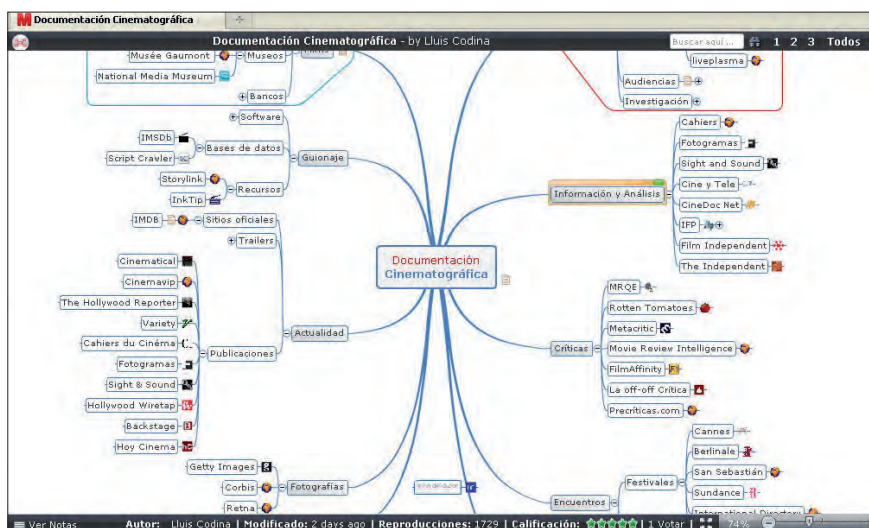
Documentación Cinematográfica

Documentación Cinematográfica - by Lluis Codina

Buscar aquí...

1 2 3 Todos

Musée Gaumont

Museos

National Media Museum

Bancos

liveplasma

Audiencias

Investigación

Software

IMSDb

Bases de datos

Script Crawler

Guionaje

Storylink

Recursos

InkTip

IMDB

Sitios oficiales

Trailers

Cinematical

Cinemavip

The Hollywood Reporter

Variety

Cahiers du Cinéma

Publicaciones

Actualidad

Fotogramas

Sight & Sound

Hollywood Wiretap

Backstage

Hoy Cinema

Getty Images

Corbis

Fotografías

Retna

Documentación Cinematográfica

Cahiers

Fotogramas

Sight and Sound

Cine y Tele

CineDoc Net

Información y Análisis

IFP

Film Independent

The Independent

MRQE

Rotten Tomatoes

Metacritic

Críticas

Movie Review Intelligence

FilmAffinity

La off-off Crítica

Precríticas.com

Cannes

Berlinale

San Sebastián

Festivales

Sundance

Encuentros

Ver Notas

Autor: Lluis Codina | Modificado: 2 days ago | Reproducciones: 1729 | Calificación: | 1 Votar | 74%